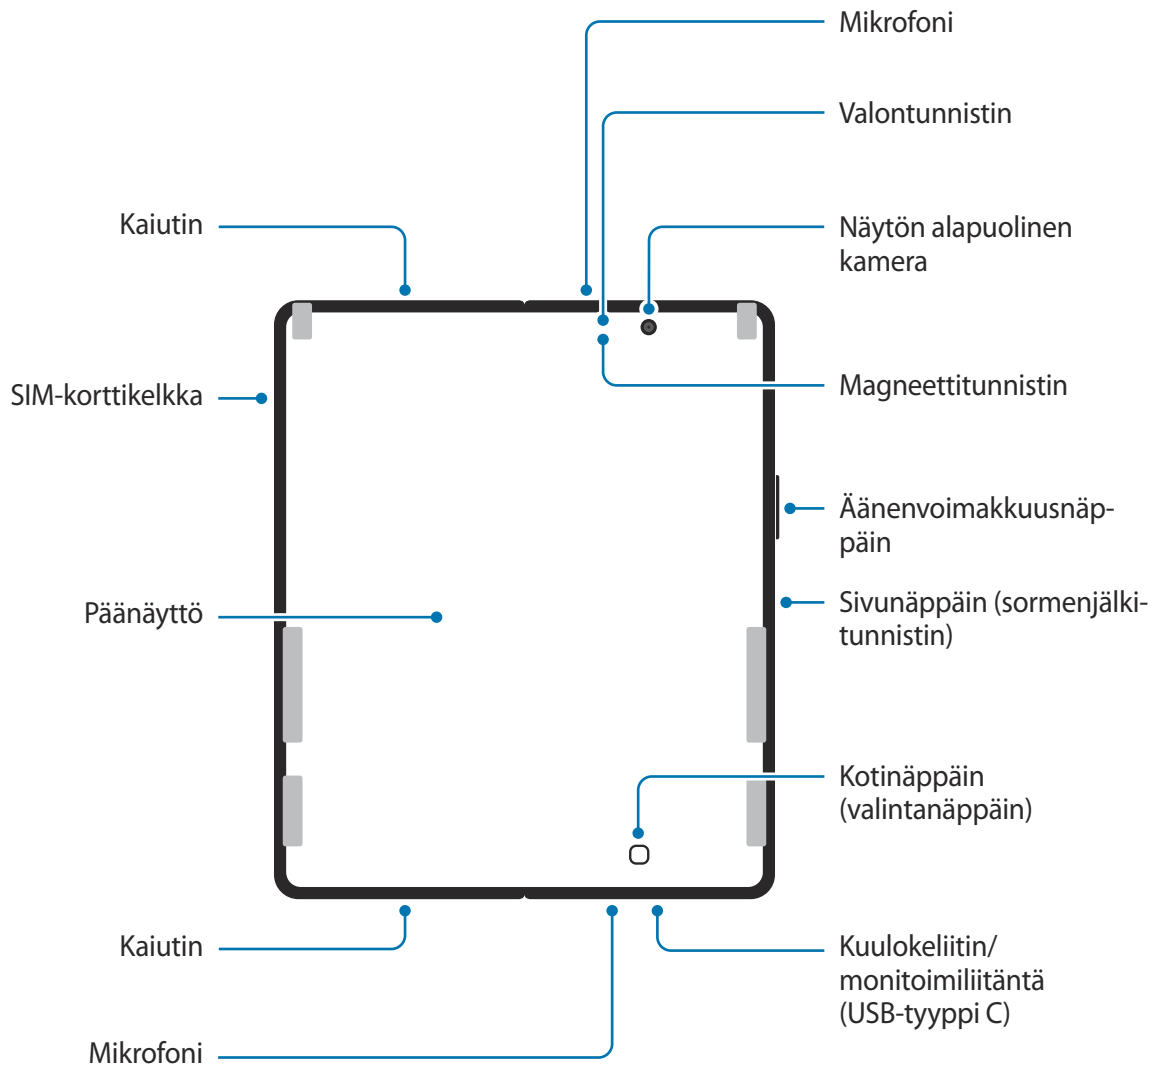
Mikrofoni

Valontunnistin

Kaiutin

Näytön alapuolinen kamera

SIM-korttikelkka

Magneettitunnistin

Äänenvoimakkuusnäppäin

Päänäyttö

Sivunäppäin (sormenjälkitunnistin)

Kotinäppäin (valintanäppäin)

Kaiutin

Kuulokeliitin/ monitoimiliitäntä (USB-tyyppi C)

Mikrofoni